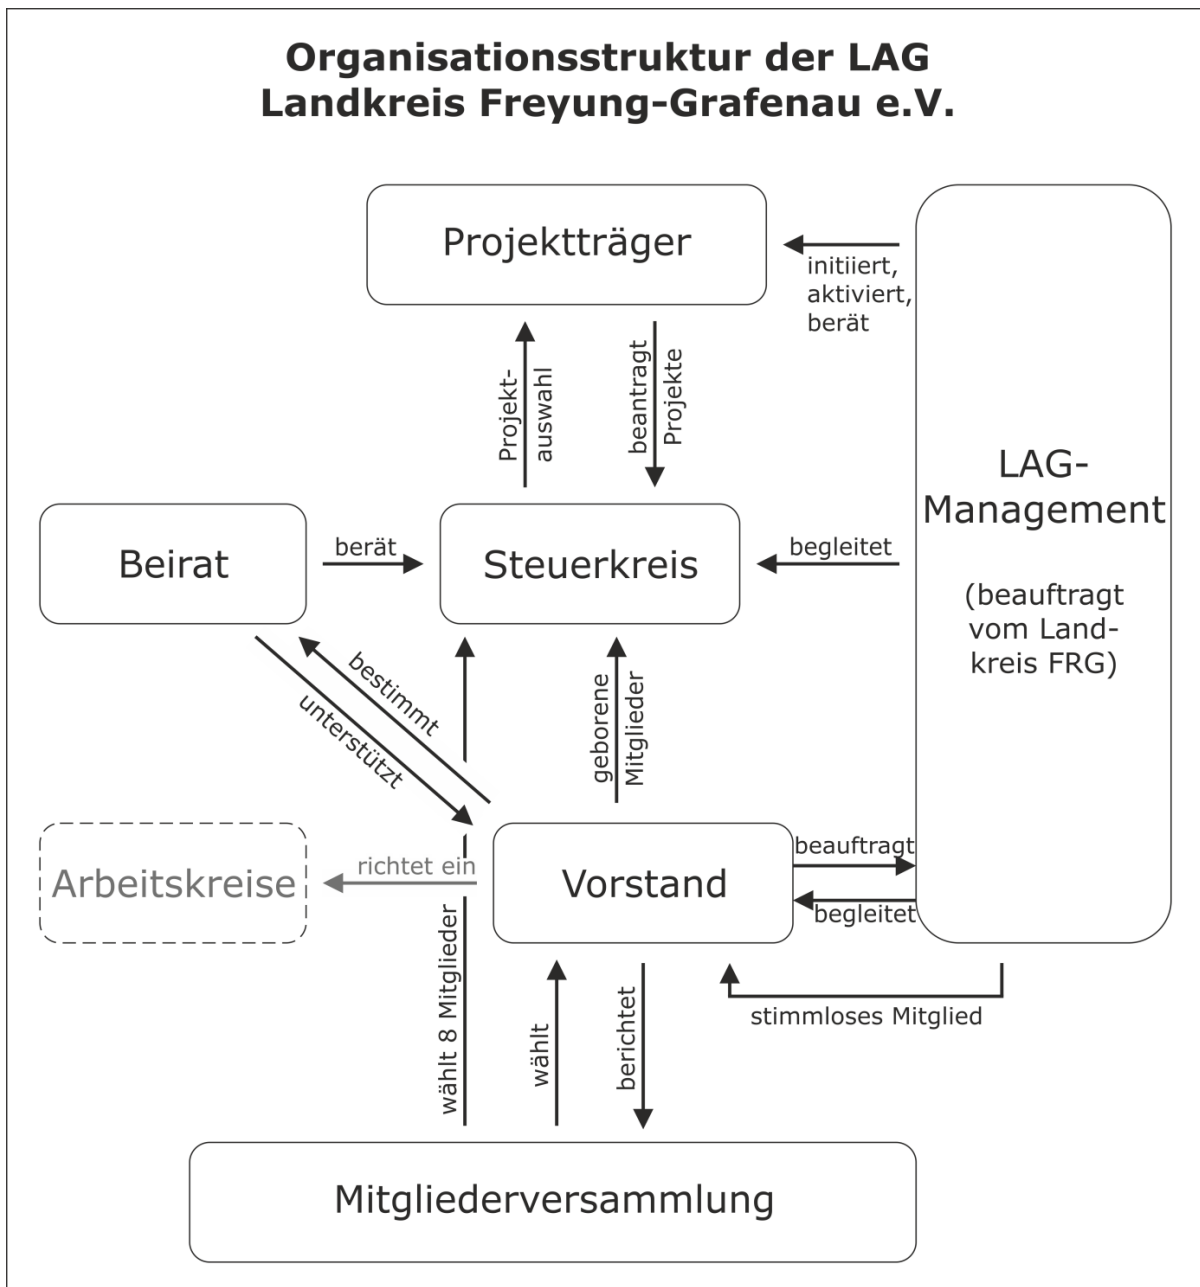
Organisationsstruktur der LAG
Landkreis Freyung-Grafenau e.V.

Projektträger

initiiert, aktiviert, berät

Projekt-auswahl

beantragt Projekte

LAG-Management

(beauftragt vom Landkreis FRG)

Beirat

berät

Steuerkreis

begleitet

bestimmt

unterstützt

geborene Mitglieder

Arbeitskreise

richtet ein

Vorstand

beauftragt

begleitet

wählt 8 Mitglieder

wählt

berichtet

stimmloses Mitglied

Mitgliederversammlung